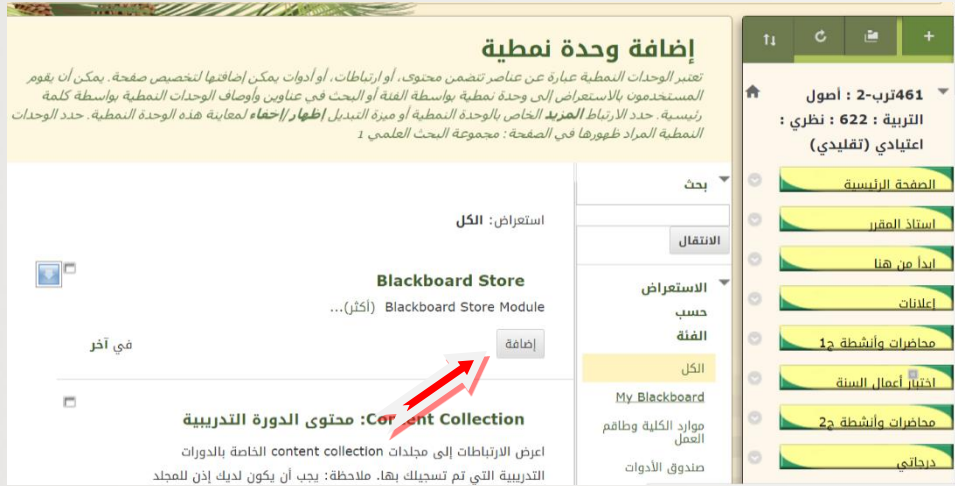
إضافة وحدة نمطية

تعتبر الوحدات النمطية عبارة عن عناصر تتضمن محتوى، أو ارتباطات، أو أدوات يمكن إضافتها لتخصيص صفحة. يمكن أن يقوم المستخدمون بالاستعراض إلى وحدة نمطية بواسطة الفئة أو البحث في عناوين وأوصاف الوحدات النمطية بواسطة كلمة رئيسية. حدد الارتباط المزيد الخاص بالوحدة النمطية أو ميزة التبديل إظهار/إخفاء لمعاينة هذه الوحدة النمطية. حدد الوحدات النمطية المراد ظهورها في الصفحة: مجموعة البحث العلمي 1

461ترب-2 : أصول التربية : 622 : نظري : اعتيادي (تقليدي)

الصفحة الرئيسية
استاذ المقرر
ابدأ من هنا
إعلانات
محاضرات وأنشطة ج1
اختبار أعمال السنة
محاضرات وأنشطة ج2
درجاتي

بحث
الانتقال

الاستعراض حسب الفئة
الكل
My Blackboard
موارد الكلية وطاقم العمل
صندوق الأدوات

استعراض: الكل

Blackboard Store
Blackboard Store Module (أكثر)...
إضافة
في آخر

Content Collection: محتوى الدورة التدريبية
اعرض الارتباطات إلى مجلدات content collection الخاصة بالدورات التدريبية التي تم تسجيلك بها. ملاحظة: يجب أن يكون لديك إذن للمجلد